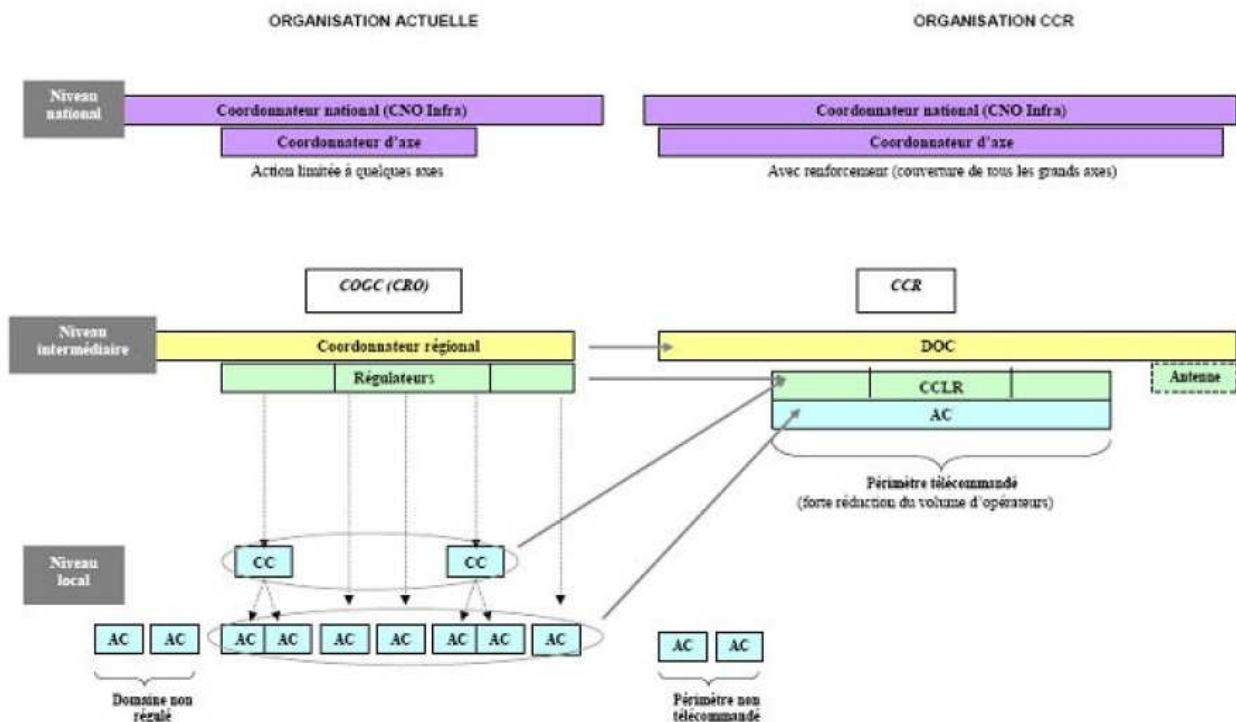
ORGANISATION ACTUELLE

ORGANISATION CCR

Niveau national

Coordonnateur national (CNO Infra)

Coordonnateur d'axe

Action limitée à quelques axes

Coordonnateur national (CNO Infra)

Coordonnateur d'axe

Avec renforcement (couverture de tous les grands axes)

COGC (CRO)

CCR

Niveau intermédiaire

Coordonnateur régional

Régulateurs

DOC

CCLR

Antenne

AC

Périmètre télécommandé (forte réduction du volume d'opérateurs)

Niveau local

CC

CC

AC AC

AC AC AC AC AC AC AC

AC AC

Domaine non régulé

Périmètre non télécommandé